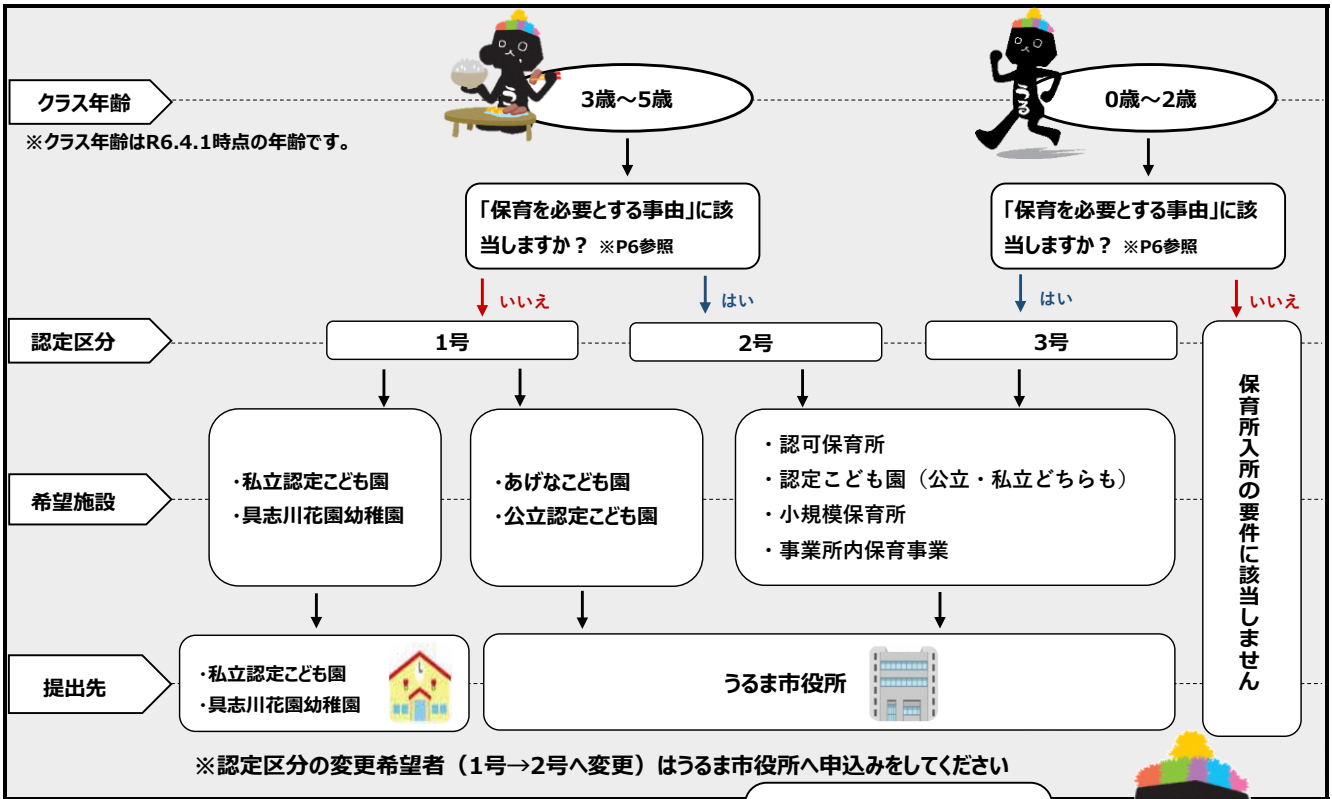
クラス年齢
※クラス年齢はR6.4.1時点の年齢です。

3歳～5歳

0歳～2歳

「保育を必要とする事由」に該当しますか？ ※P6参照

「保育を必要とする事由」に該当しますか？ ※P6参照

いいえ
はい
はい
いいえ

認定区分
1号
2号
3号

保育所入所の要件に該当しません

希望施設
・私立認定こども園
・具志川花園幼稚園

・あげなこども園
・公立認定こども園

・認可保育所
・認定こども園（公立・私立どちらも）
・小規模保育所
・事業所内保育事業

提出先
・私立認定こども園
・具志川花園幼稚園

うるま市役所

※認定区分の変更希望者（1号→2号へ変更）はうるま市役所へ申込みをしてください